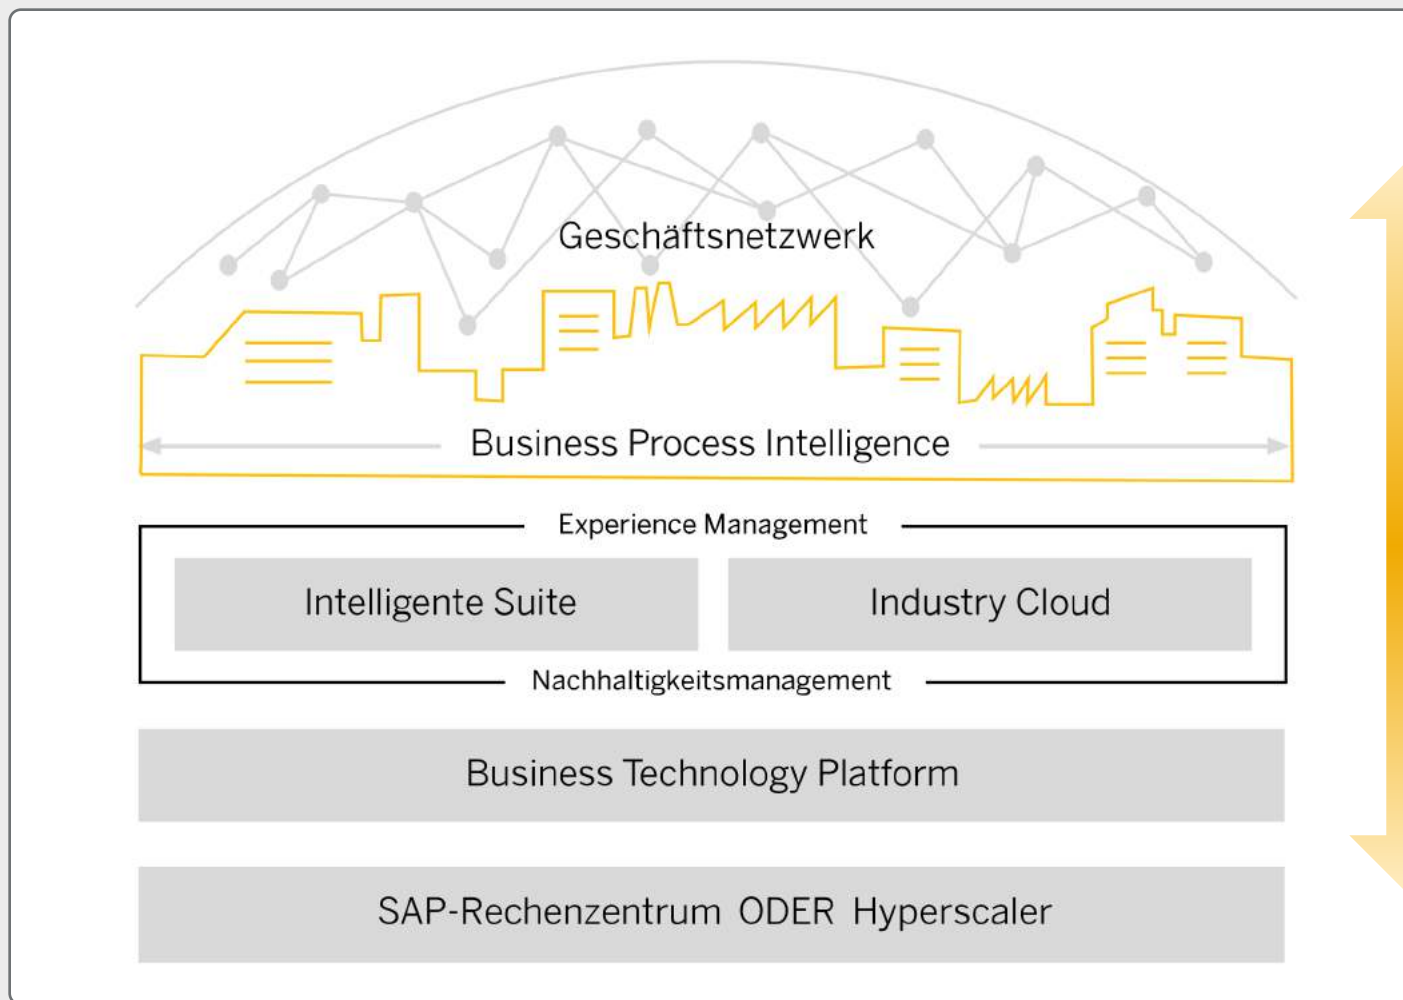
Geschäftsnetzwerk

Business Process Intelligence

Experience Management

Intelligente Suite

Industry Cloud

Nachhaltigkeitsmanagement

Business Technology Platform

SAP-Rechenzentrum ODER Hyperscaler